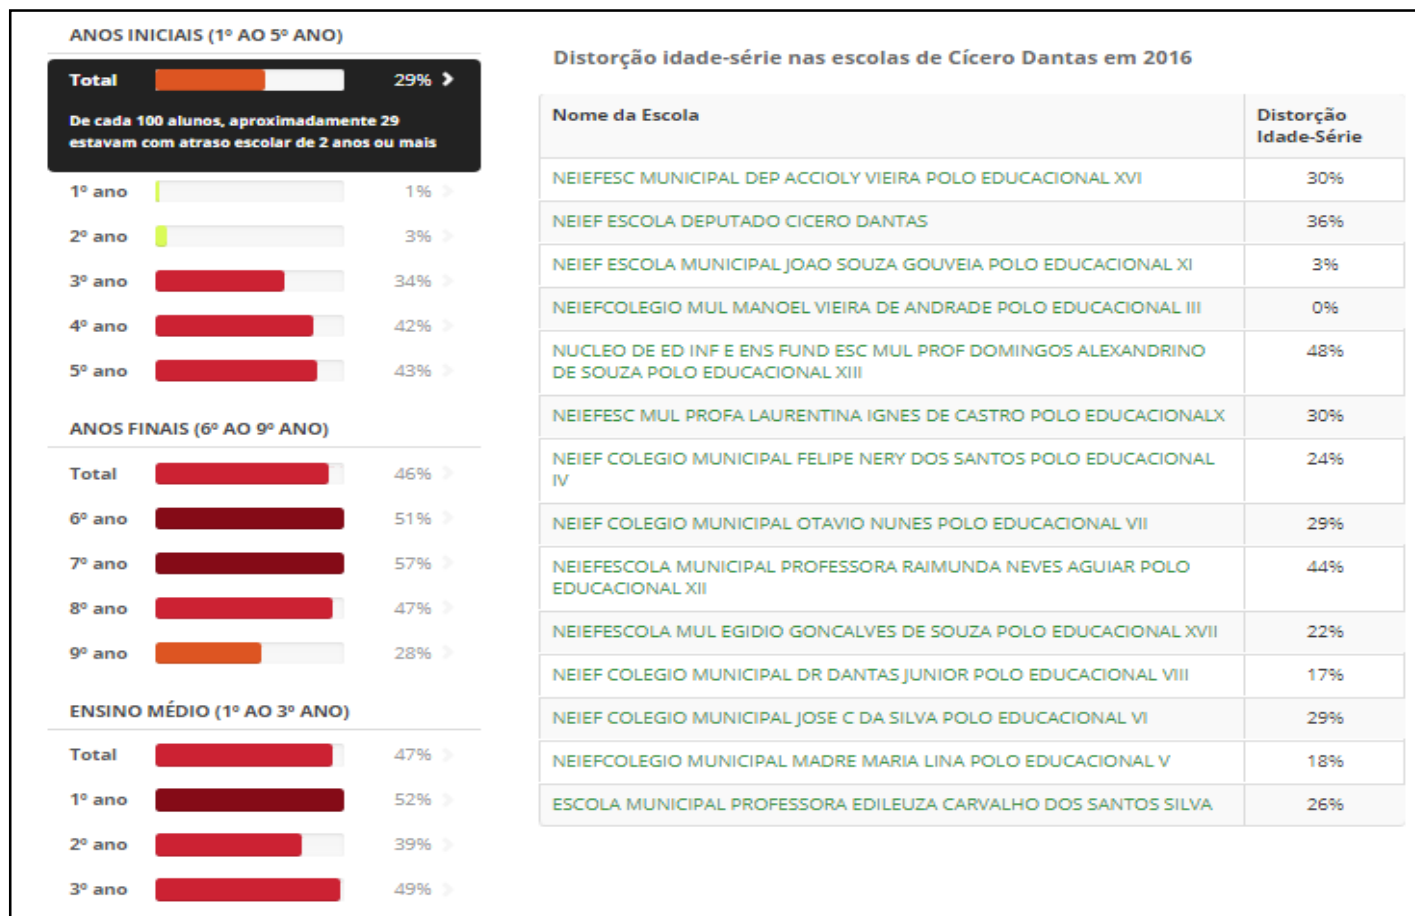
ANOS INICIAIS (1º AO 5º ANO)

Total 29%

De cada 100 alunos, aproximadamente 29 estavam com atraso escolar de 2 anos ou mais

1º ano 1%

2º ano 3%

3º ano 34%

4º ano 42%

5º ano 43%

ANOS FINAIS (6º AO 9º ANO)

Total 46%

6º ano 51%

7º ano 57%

8º ano 47%

9º ano 28%

ENSINO MÉDIO (1º AO 3º ANO)

Total 47%

1º ano 52%

2º ano 39%

3º ano 49%

Distorção idade-série nas escolas de Cícero Dantas em 2016

| Nome da Escola | Distorção Idade-Série |
|---|---|
| NEIEFESC MUNICIPAL DEP ACCIOLY VIEIRA POLO EDUCACIONAL XVI | 30% |
| NEIEF ESCOLA DEPUTADO CICERO DANTAS | 36% |
| NEIEF ESCOLA MUNICIPAL JOAO SOUZA GOUVEIA POLO EDUCACIONAL XI | 3% |
| NEIEFCOLEGIO MUL MANOEL VIEIRA DE ANDRADE POLO EDUCACIONAL III | 0% |
| NUCLEO DE ED INF E ENS FUND ESC MUL PROF DOMINGOS ALEXANDRINO DE SOUZA POLO EDUCACIONAL XIII | 48% |
| NEIEFESC MUL PROFA LAURENTINA IGNES DE CASTRO POLO EDUCACIONALX | 30% |
| NEIEF COLEGIO MUNICIPAL FELIPE NERY DOS SANTOS POLO EDUCACIONAL IV | 24% |
| NEIEF COLEGIO MUNICIPAL OTAVIO NUNES POLO EDUCACIONAL VII | 29% |
| NEIEFESCOLA MUNICIPAL PROFESSORA RAIMUNDA NEVES AGUIAR POLO EDUCACIONAL XII | 44% |
| NEIEFESCOLA MUL EGIDIO GONCALVES DE SOUZA POLO EDUCACIONAL XVII | 22% |
| NEIEF COLEGIO MUNICIPAL DR DANTAS JUNIOR POLO EDUCACIONAL VIII | 17% |
| NEIEF COLEGIO MUNICIPAL JOSE C DA SILVA POLO EDUCACIONAL VI | 29% |
| NEIEFCOLEGIO MUNICIPAL MADRE MARIA LINA POLO EDUCACIONAL V | 18% |
| ESCOLA MUNICIPAL PROFESSORA EDILEUZA CARVALHO DOS SANTOS SILVA | 26% |